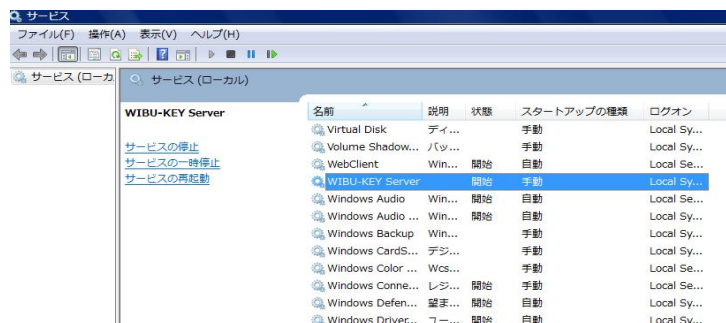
サービス

ファイル(F) 操作(A) 表示(V) ヘルプ(H)

サービス (ローカ

サービス (ローカル)

WIBU-KEY Server

サービスの停止
サービスの一時停止
サービスの再起動

| 名前 | 説明 | 状態 | スタートアップの種類 | ログオン |
|---|---|---|---|---|
| Virtual Disk | ディ... | | 手動 | Local Sy... |
| Volume Shadow... | バッ... | | 手動 | Local Sy... |
| WebClient | Win... | 開始 | 自動 | Local Se... |
| WIBU-KEY Server | | 開始 | 手動 | Local Sy... |
| Windows Audio | Win... | 開始 | 自動 | Local Se... |
| Windows Audio ... | Win... | 開始 | 自動 | Local Sy... |
| Windows Backup | Win... | | 手動 | Local Sy... |
| Windows CardS... | デジ... | | 手動 | Local Sy... |
| Windows Color ... | Wcs... | | 手動 | Local Se... |
| Windows Conne... | レジ... | 開始 | 手動 | Local Se... |
| Windows Defen... | 望ま... | 開始 | 自動 | Local Sy... |
| Windows Driver... | フー... | 開始 | 自動 | Local Sy... |